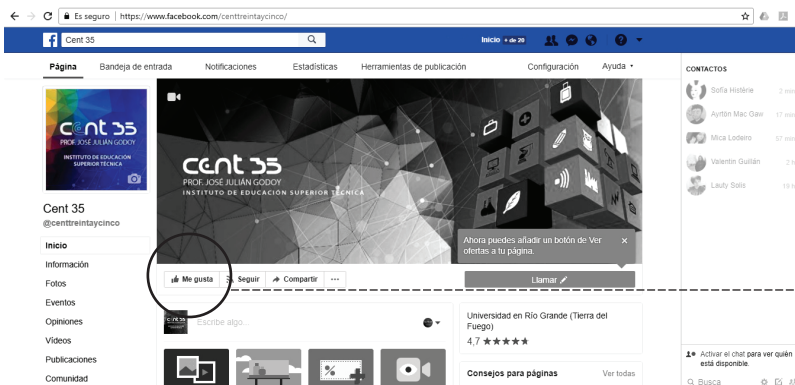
Es seguro | https://www.facebook.com/centtreintaycinco/

Cent 35

Inicio +de 20

Página | Bandeja de entrada | Notificaciones | Estadísticas | Herramientas de publicación | Configuración | Ayuda

CONTACTOS

Sofía Histérie
Ayrton Mac Gaw
Mica Lodeiro
Valentin Guillan
Lauty Solis

cent 35
PROF. JOSÉ JULIÁN GODOY
INSTITUTO DE EDUCACIÓN SUPERIOR TÉCNICA

Cent 35
@centtreintaycinco

Inicio
Información
Fotos
Eventos
Opiniones
Videos
Publicaciones
Comunidad

cent 35
PROF. JOSÉ JULIÁN GODOY
INSTITUTO DE EDUCACIÓN SUPERIOR TÉCNICA

Ahora puedes añadir un botón de Ver ofertas a tu página.

Me gusta | Seguir | Compartir | ···

Llamar

Escribe algo...

Universidad en Río Grande (Tierra del Fuego)
4,7 ★★★★★

Consejos para páginas | Ver todas

Activar el chat para ver quién está disponible.

Busca